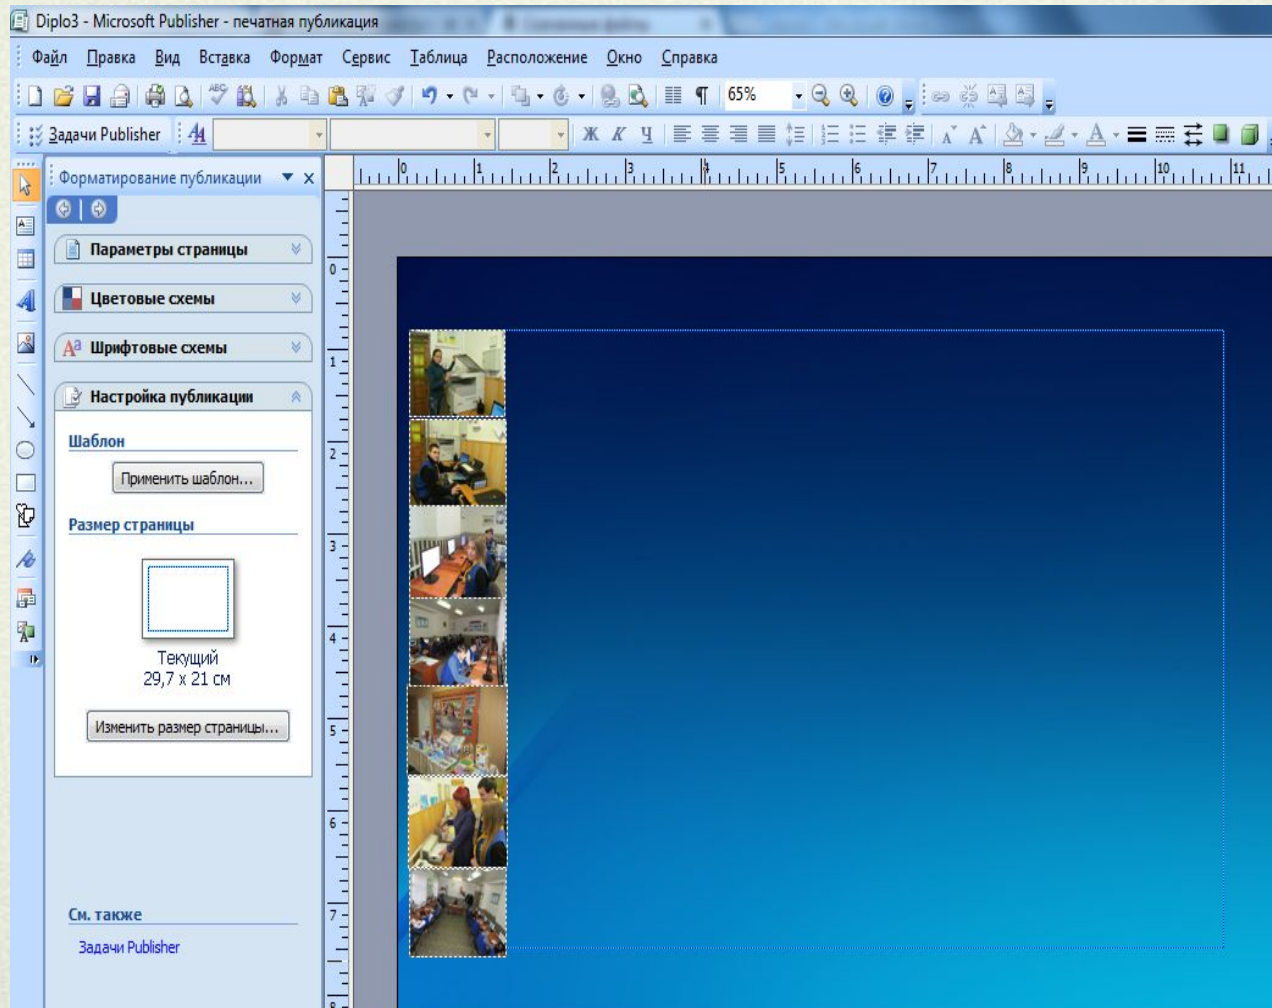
Diplo3 - Microsoft Publisher - печатная публикация

Файл Правка Вид Вставка Формат Сервис Таблица Расположение Окно Справка

65%

Задачи Publisher

Ж К Ч

Форматирование публикации

Параметры страницы

Цветовые схемы

Шрифтовые схемы

Настройка публикации

Шаблон

Применить шаблон...

Размер страницы

Текущий
29,7 x 21 см

Изменить размер страницы...

См. также

Задачи Publisher

0 1 2 3 4 5 6 7 8 9 10 11

0 1 2 3 4 5 6 7 8